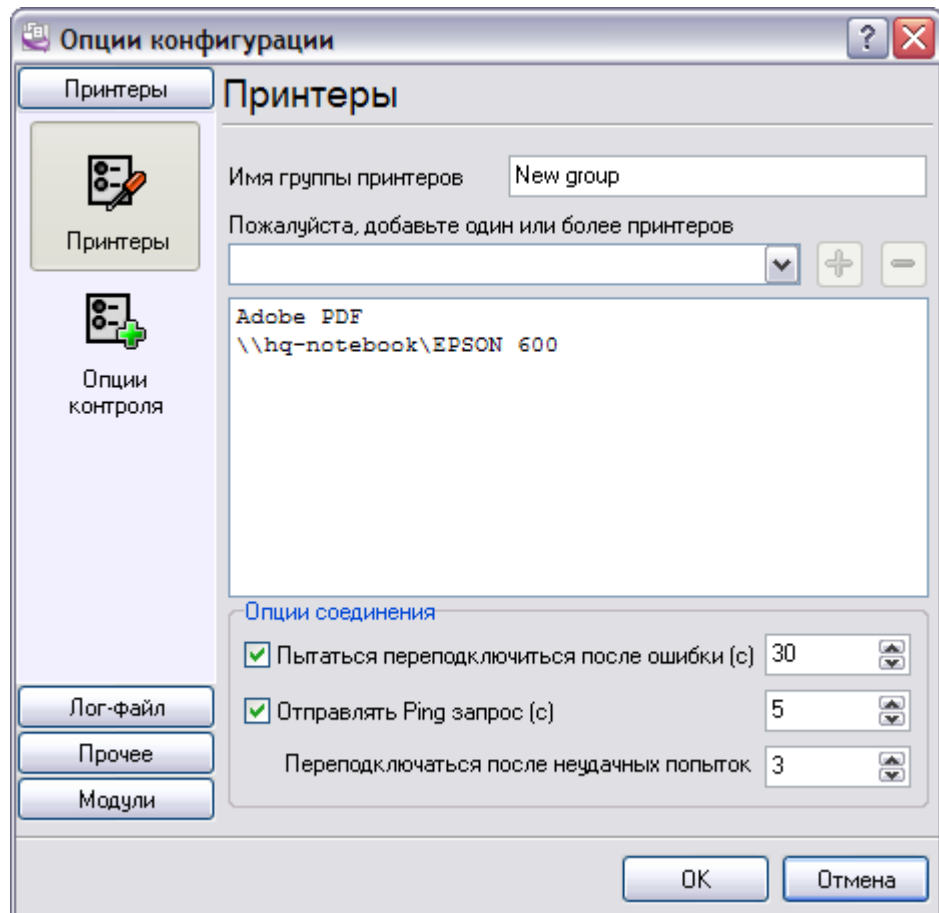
Опции конфигурации

Принтеры

Принтеры

Принтеры

Опции контроля

Имя группы принтеров
New group

Пожалуйста, добавьте один или более принтеров

Adobe PDF
\\hq-notebook\EPSON 600

Опции соединения

Пытаться переподключиться после ошибки (с) 30

Отправлять Ping запрос (с) 5

Переподключаться после неудачных попыток 3

Лог-файл

Прочее

Модули

OK

Отмена